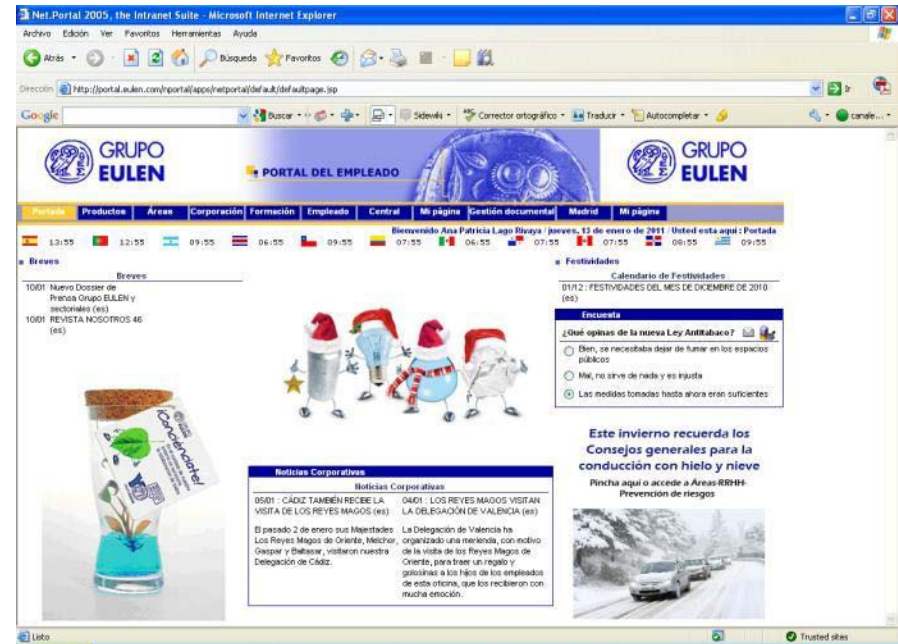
Net.Portal 2005, the Intranet Suite - Microsoft Internet Explorer

Archivo Edición Ver Favoritos Herramientas Ayuda

Atrás Búsqueda Favoritos

Dirección http://portal.eulen.com/nportal/apps/netportal/default/defaultpage.jsp Ir

Google Buscar Sidewiki Corrector ortográfico Traducir Autocompletar canale...

GRUPO EULEN

PORTAL DEL EMPLEADO

GRUPO EULEN

Portada Productos Áreas Corporación Formación Empleado Central Mi página Gestión documental Madrid Mi página

Bienvenido Ana Patricia Lago Rivaya / jueves, 13 de enero de 2011 / Usted esta aqui : Portada

13:55 12:55 09:55 06:55 09:55 07:55 06:55 07:55 07:55 08:55 09:55

Breves

Breves

10/01 Nuevo Dossier de Prensa Grupo EULEN y sectoriales (es)
10/01 REVISTA NOSOTROS 46 (es)

¡Concienciate!

Festividades

Calendario de Festividades

01/12 : FESTIVIDADES DEL MES DE DICIEMBRE DE 2010 (es)

Encuesta

¿Qué opinas de la nueva Ley Antitabaco?

Bien, se necesitaba dejar de fumar en los espacios públicos

Mal, no sirve de nada y es injusta

Las medidas tomadas hasta ahora eran suficientes

Este invierno recuerda los Consejos generales para la conducción con hielo y nieve

Pincha aquí o accede a Áreas-RRHH-Prevención de riesgos

Noticias Corporativas

Noticias Corporativas

05/01 : CÁDIZ TAMBIÉN RECIBE LA VISITA DE LOS REYES MAGOS (es)

El pasado 2 de enero sus Majestades Los Reyes Magos de Oriente, Melchor, Gaspar y Baltasar, visitaron nuestra Delegación de Cádiz.

04/01 : LOS REYES MAGOS VISITAN LA DELEGACIÓN DE VALENCIA (es)

La Delegación de Valencia ha organizado una merienda, con motivo de la visita de los Reyes Magos de Oriente, para traer un regalo y golosinas a los hijos de los empleados de esta oficina, que los recibieron con mucha emoción.

Listo

Trusted sites